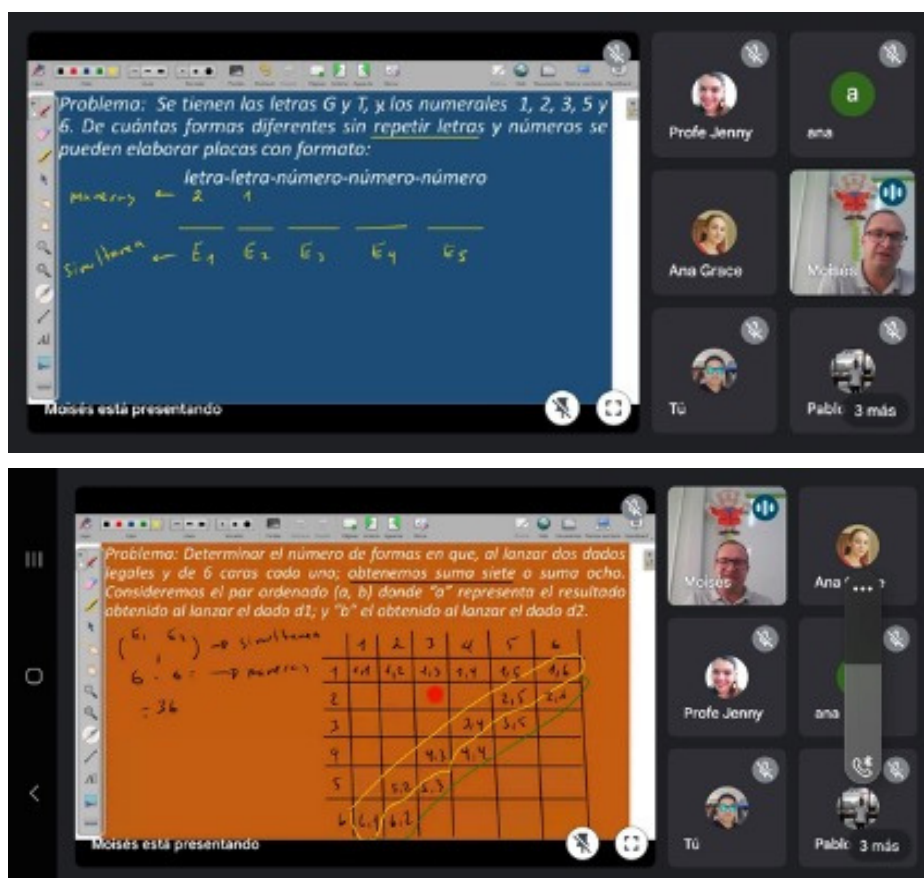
Problema: Se tienen las letras G y T, y los numerales 1, 2, 3, 5 y 6. De cuántas formas diferentes sin repetir letras y números se pueden elaborar placas con formato:

letra-letra-número-número-número

Momentos ← 2 1

Simultánea ← $E_1$ $E_2$ $E_3$ $E_4$ $E_5$

Moisés está presentando

Profe Jenny

a

ana

Ana Grace

Moisés

Tú

Pablo

3 más

Problema: Determinar el número de formas en que, al lanzar dos dados legales y de 6 caras cada uno; obtenemos suma siete o suma ocho. Consideremos el par ordenado (a, b) donde "a" representa el resultado obtenido al lanzar el dado d1; y "b" el obtenido al lanzar el dado d2.

$\binom{E_1 \; E_2}{}$ → simultánea

6 · 6 = → momentos

= 36

| | 1 | 2 | 3 | 4 | 5 | 6 |
|---|---|---|---|---|---|---|
| 1 | 1,1 | 1,2 | 1,3 | 1,4 | 1,5 | 1,6 |
| 2 | | | | | 2,5 | 2,6 |
| 3 | | | | 3,4 | 3,5 | |
| 4 | | | 4,3 | 4,4 | | |
| 5 | | 5,2 | 5,3 | | | |
| 6 | 6,1 | 6,2 | | | | |

Moisés está presentando

Moisés

Ana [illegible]

Profe Jenny

ana

Tú

Pablo

3 más